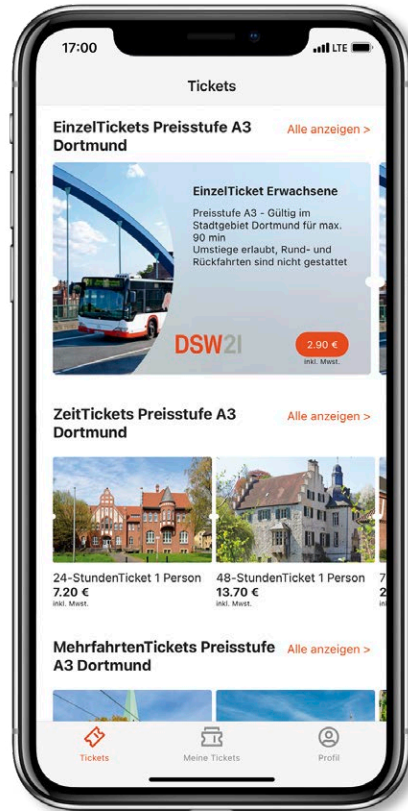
17:00
LTE

Tickets

EinzelTickets Preisstufe A3 Dortmund
Alle anzeigen >

EinzelTicket Erwachsene
Preisstufe A3 - Gültig im Stadtgebiet Dortmund für max. 90 min
Umstiege erlaubt, Rund- und Rückfahrten sind nicht gestattet

DSW21
2.90 €
inkl. Mwst.

ZeitTickets Preisstufe A3 Dortmund
Alle anzeigen >

24-StundenTicket 1 Person
7.20 €
inkl. Mwst.

48-StundenTicket 1 Person
13.70 €
inkl. Mwst.

MehrfahrtenTickets Preisstufe A3 Dortmund
Alle anzeigen >

Tickets
Meine Tickets
Profil